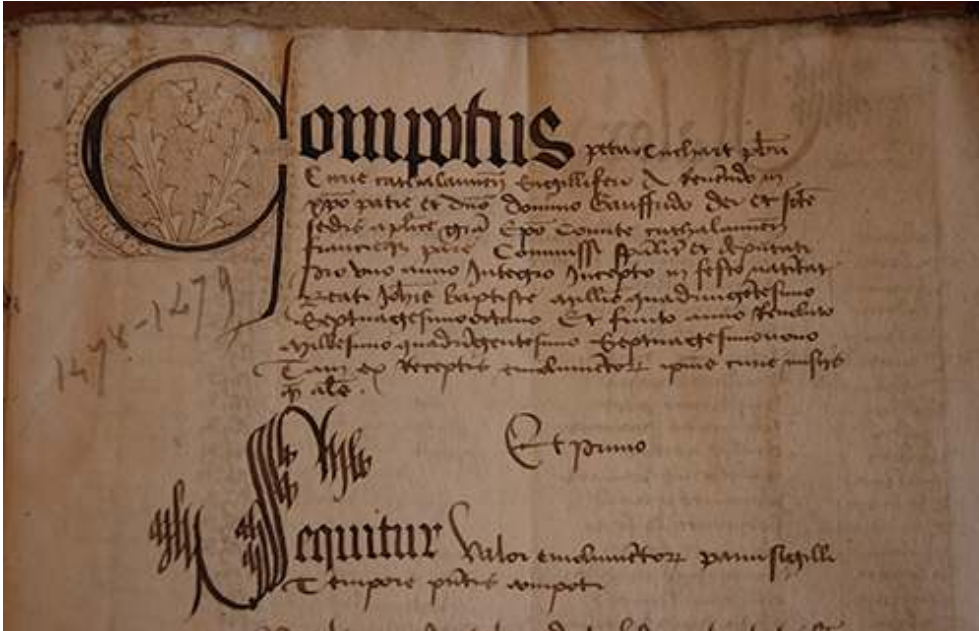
Comptus petri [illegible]
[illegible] Cathalaunen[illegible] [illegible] reverendo in
xpo patre et dno domino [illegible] dei et sancte
sedis aplice gra Epo Comite Cathalaunen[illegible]
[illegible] pari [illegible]
pro uno anno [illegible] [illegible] in festo nativitatis
beati Johis baptiste millo quadringentesimo
septuagesimo octavo Et finito anno revoluto
millesimo quadringentesimo septuagesimo nono
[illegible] receptis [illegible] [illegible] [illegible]
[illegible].

1478-1479

Et primo

Sequitur valor emolumentor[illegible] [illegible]
tempore predicto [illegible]